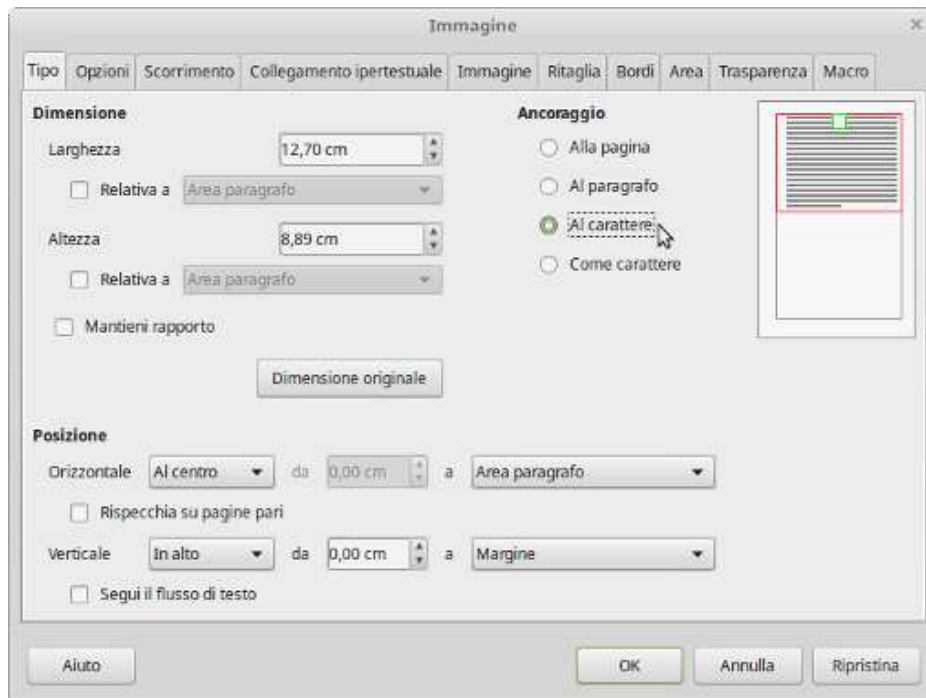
Immagine

Tipo | Opzioni | Scorrimento | Collegamento ipertestuale | Immagine | Ritaglia | Bordi | Area | Trasparenza | Macro

Dimensione

Larghezza 12,70 cm

Relativa a Area paragrafo

Altezza 8,89 cm

Relativa a Area paragrafo

Mantieni rapporto

Dimensione originale

Ancoraggio

Alla pagina

Al paragrafo

Al carattere

Come carattere

Posizione

Orizzontale Al centro da 0,00 cm a Area paragrafo

Rispecchia su pagine pari

Verticale In alto da 0,00 cm a Margine

Segui il flusso di testo

Aiuto

OK

Annulla

Ripristina